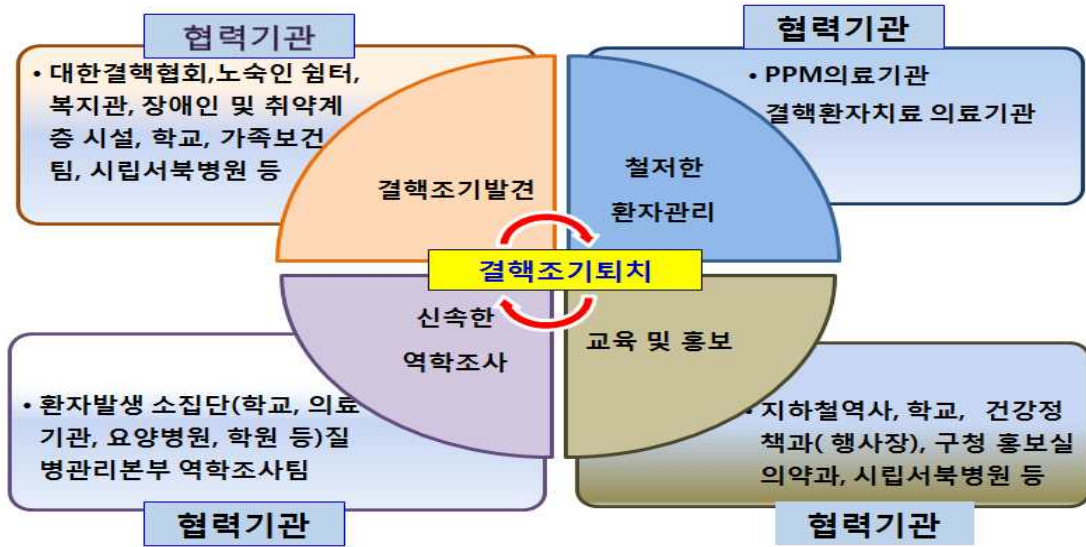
협력기관

• 대한결핵협회,노숙인 쉼터, 복지관, 장애인 및 취약계층 시설, 학교, 가족보건팀, 시립서북병원 등

협력기관

• PPM의료기관 결핵환자치료 의료기관

결핵조기발견

철저한 환자관리

결핵조기퇴치

신속한 역학조사

교육 및 홍보

• 환자발생 소집단(학교, 의료기관, 요양병원, 학원 등)질병관리본부 역학조사팀

• 지하철역사, 학교, 건강정책과( 행사장), 구청 홍보실 의약과, 시립서북병원 등

협력기관

협력기관